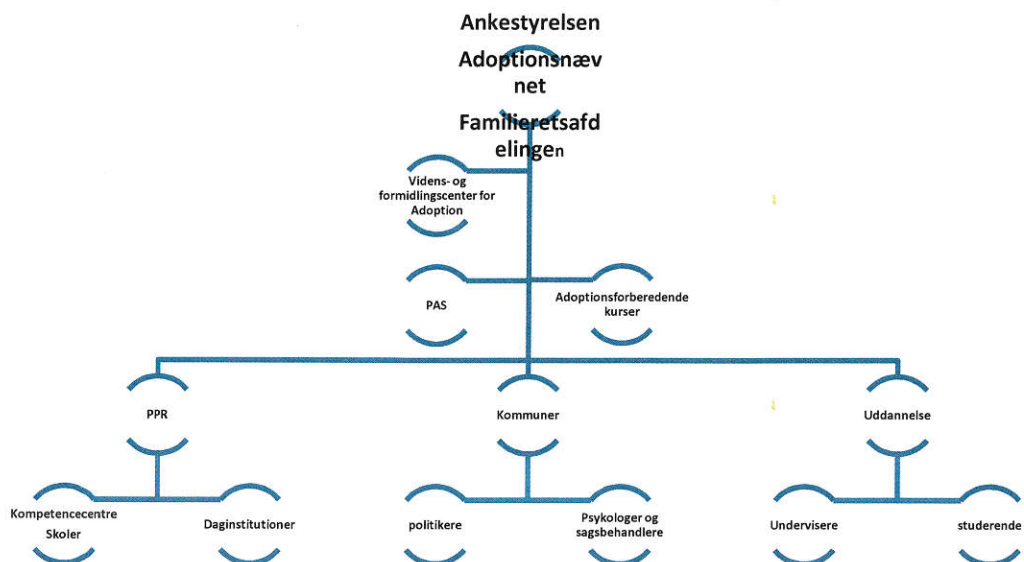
Ankestyrelsen

Adoptionsnævnet

Familieretsafdelingen

Videns- og formidlingscenter for Adoption

PAS

Adoptionsforberedende kurser

PPR

Kommuner

Uddannelse

Kompetencecentre
Skoler

Daginstitutioner

politikere

Psykologer og sagsbehandlere

Undervisere

studerende